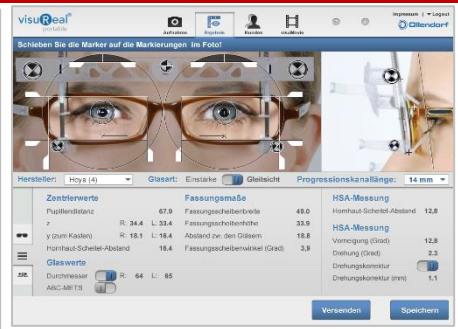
visuReal portable

Aufnahme Ergebnis Kunden visuMovie

Impressum | Logout
Ollendorf

Schieben Sie die Marker auf die Markierungen im Foto!

Hersteller: Hoya (4)
Glasart: Einstärke Gleitsicht
Progressionskanallänge: 14 mm

Zentrierwerte
Pupillendistanz 67.9
z R: 34.4 L: 33.4
y (zum Kasten) R: 18.1 L: 18.4
Hornhaut-Scheitel-Abstand 18.4

Glaswerte
Durchmesser R: 64 L: 65
ABC-METS

Fassungsmaße
Fassungsscheibenbreite 49.0
Fassungsscheibenhöhe 33.9
Abstand zw. den Gläsern 18.8
Fassungsscheibenwinkel (Grad) 3.9

HSA-Messung
Hornhaut-Scheitel-Abstand 12.8

HSA-Messung
Vorneigung (Grad) 12.8
Drehung (Grad) 2.3
Drehungskonektur
Drehungskonektur (mm) 1.1

Versenden Speichern